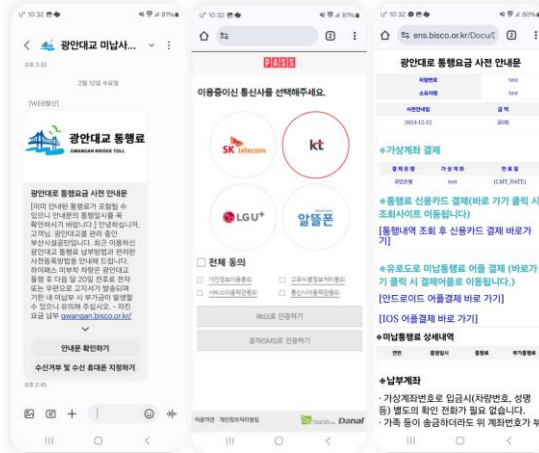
오후 10:32 81%

광안대교 미납사...

오후 3:32

2월 12일 수요일

[WEB발신]

광안대교 통행료
GWANGAN BRIDGE TOLL

광안대교 통행요금 사전 안내문

[이미 안내된 통행료가 포함될 수 있으니 안내문의 통행일시를 꼭 확인하셔야 바랍니다.] 안녕하십니까, 고객님. 광안대교를 관리 중인 부산시설공단입니다. 최근 이용하신 광안대교 통행료 납부방법과 편리한 사전등록방법을 안내해 드립니다. 하이패스 미부착 차량은 광안대교 통행 후 다음 달 20일 전후로 전자 또는 우편으로 고지서가 발송되며 기한 내 미납부 시 부가금이 발생할 수 있으니 유의해 주십시오. - 자진 요금 납부 gwangan.bisco.or.kr/

안내문 확인하기

수신거부 및 수신 휴대폰 지정하기

오후 2:45

오후 10:32 81%

PASS

이용중이신 통신사를 선택해주세요.

SK telecom

kt

LGU+

알뜰폰

전체 동의

개인정보이용동의
고유식별정보처리동의
서비스이용약관동의
통신사이용약관동의

PASS로 인증하기

문자(SMS)로 인증하기

이용약관 개인정보처리방침 Danal

오후 10:32 80%

ens.bisco.or.kr/Docu/I

광안대교 통행요금 사전 안내문

| 차량번호 | test |
|---|---|
| 소유자명 | test |

| 사전안내일 | 금액 |
|---|---|
| 2024-12-12 | 금0원 |

◆가상계좌 결제

| 결제은행 | 가상계좌 | 만료일 |
|---|---|---|
| 국민은행 | test | [LMT_DATE] |

◆통행료 신용카드 결제(바로 가기 클릭 시 조회사이트 이동됩니다)

[통행내역 조회 후 신용카드 결제 바로가기]

◆유로도로 미납통행료 어플 결제 (바로가기 클릭 시 결제어플로 이동됩니다.)

[안드로이드 어플결제 바로 가기]

[IOS 어플결제 바로 가기]

◆미납통행료 상세내역

| 번호 | 통행일시 | 통행료 | 부가통행료 |
|---|---|---|---|

◆납부계좌

· 가상계좌번호로 입금시(차량번호, 성명 등) 별도의 확인 전화가 필요 없습니다.
· 가족 등이 송금하더라도 위 계좌번호가 부